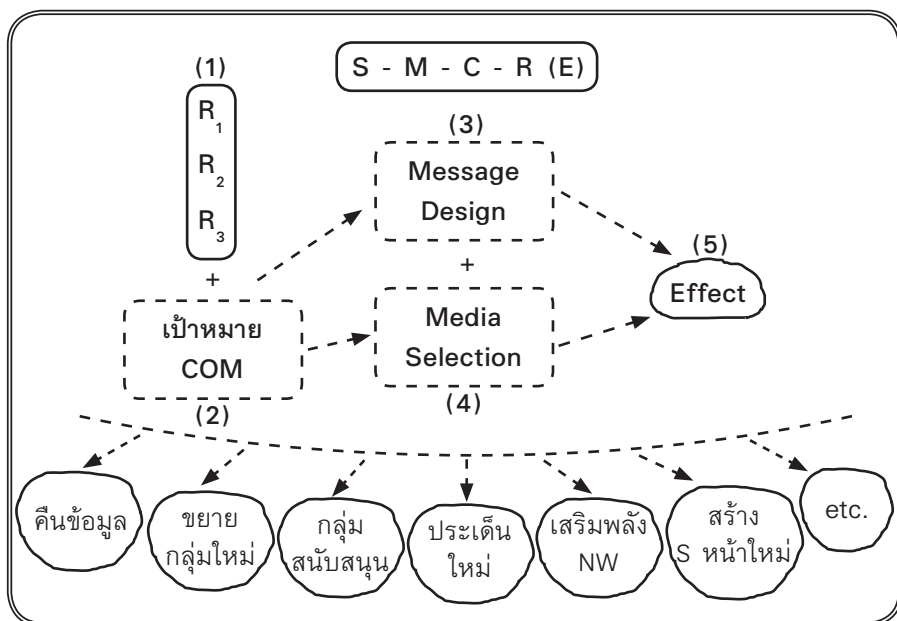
S - M - C - R (E)

(1)

$R_1$
$R_2$
$R_3$

+

เป้าหมาย
COM

(2)

(3)

Message
Design

+

Media
Selection

(4)

(5)

Effect

คืนข้อมูล

ขยาย
กลุ่มใหม่

กลุ่ม
สนับสนุน

ประเด็น
ใหม่

เสริมพลัง
NW

สร้าง
S หน้าใหม่

etc.